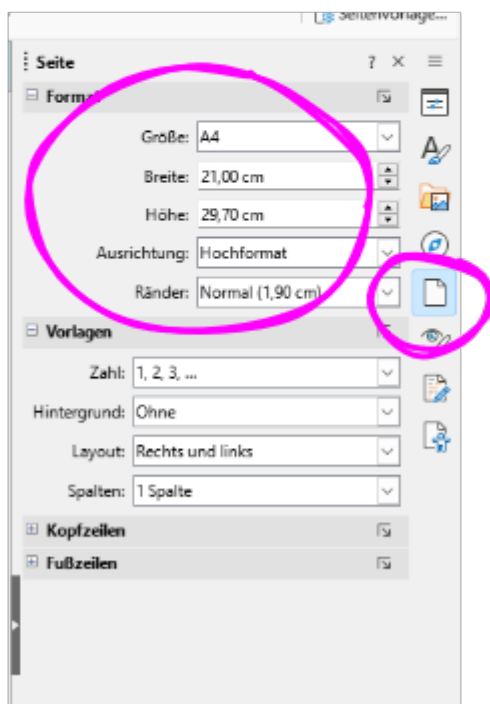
Seitenvorlage...

Seite ? ×

Format

Größe: A4

Breite: 21,00 cm

Höhe: 29,70 cm

Ausrichtung: Hochformat

Ränder: Normal (1,90 cm)

Vorlagen

Zahl: 1, 2, 3, ...

Hintergrund: Ohne

Layout: Rechts und links

Spalten: 1 Spalte

Kopfzeilen

Fußzeilen